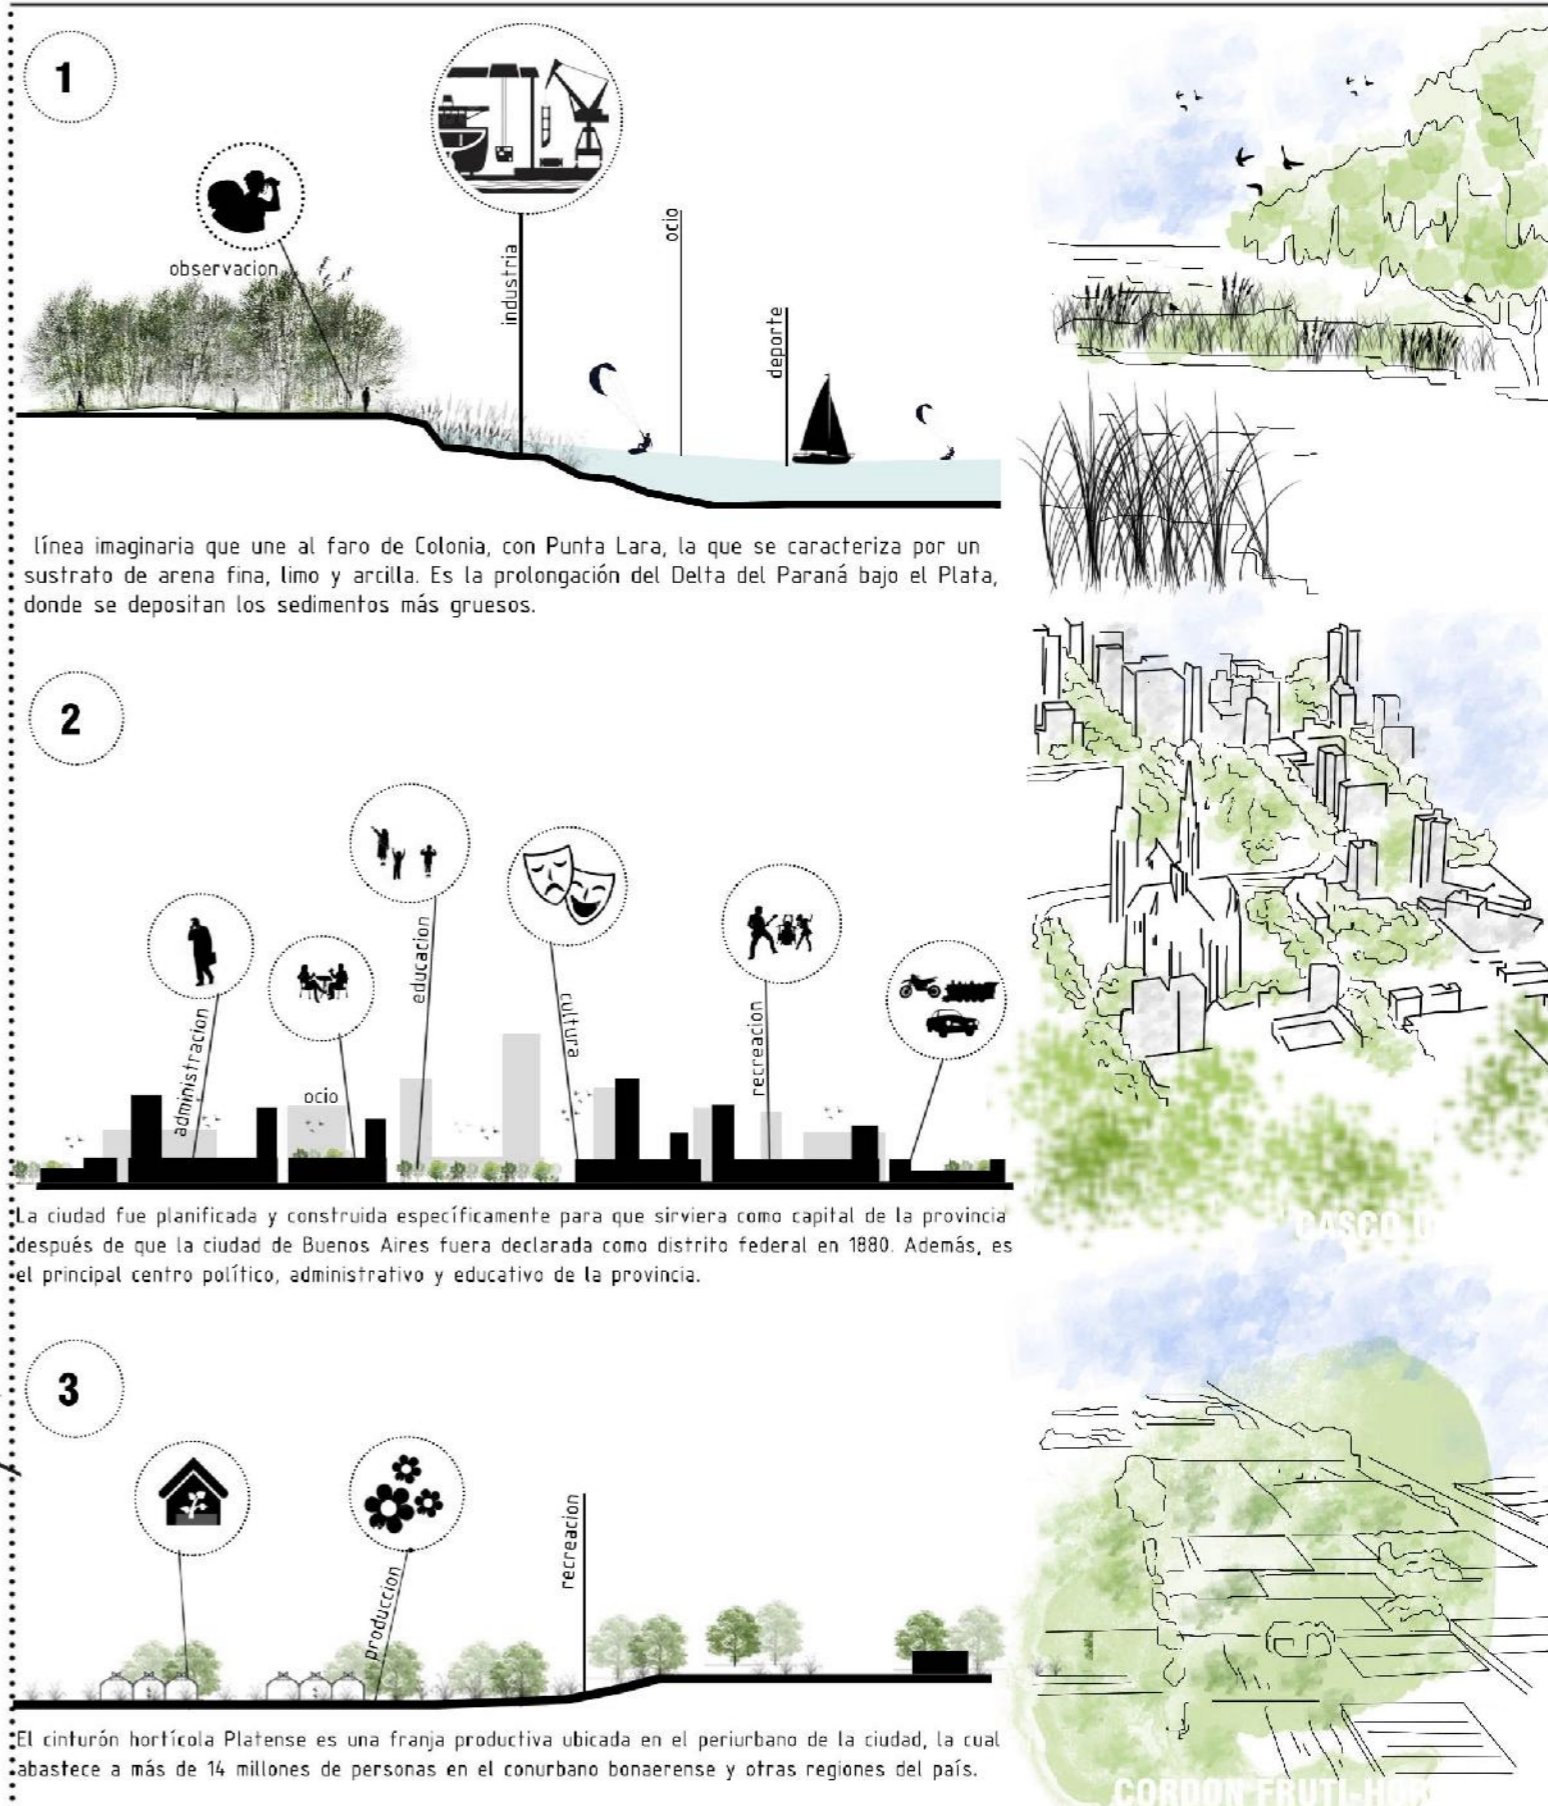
1

observacion

industria

ocio

deporte

línea imaginaria que une al faro de Colonia, con Punta Lara, la que se caracteriza por un sustrato de arena fina, limo y arcilla. Es la prolongación del Delta del Paraná bajo el Plata, donde se depositan los sedimentos más gruesos.

2

administracion

ocio

educacion

cultura

recreacion

La ciudad fue planificada y construida específicamente para que sirviera como capital de la provincia después de que la ciudad de Buenos Aires fuera declarada como distrito federal en 1880. Además, es el principal centro político, administrativo y educativo de la provincia.

CASCO U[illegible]

3

produccion

recreacion

El cinturón hortícola Platense es una franja productiva ubicada en el periurbano de la ciudad, la cual abastece a más de 14 millones de personas en el conurbano bonaerense y otras regiones del país.

CORDON FRUTI-HO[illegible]